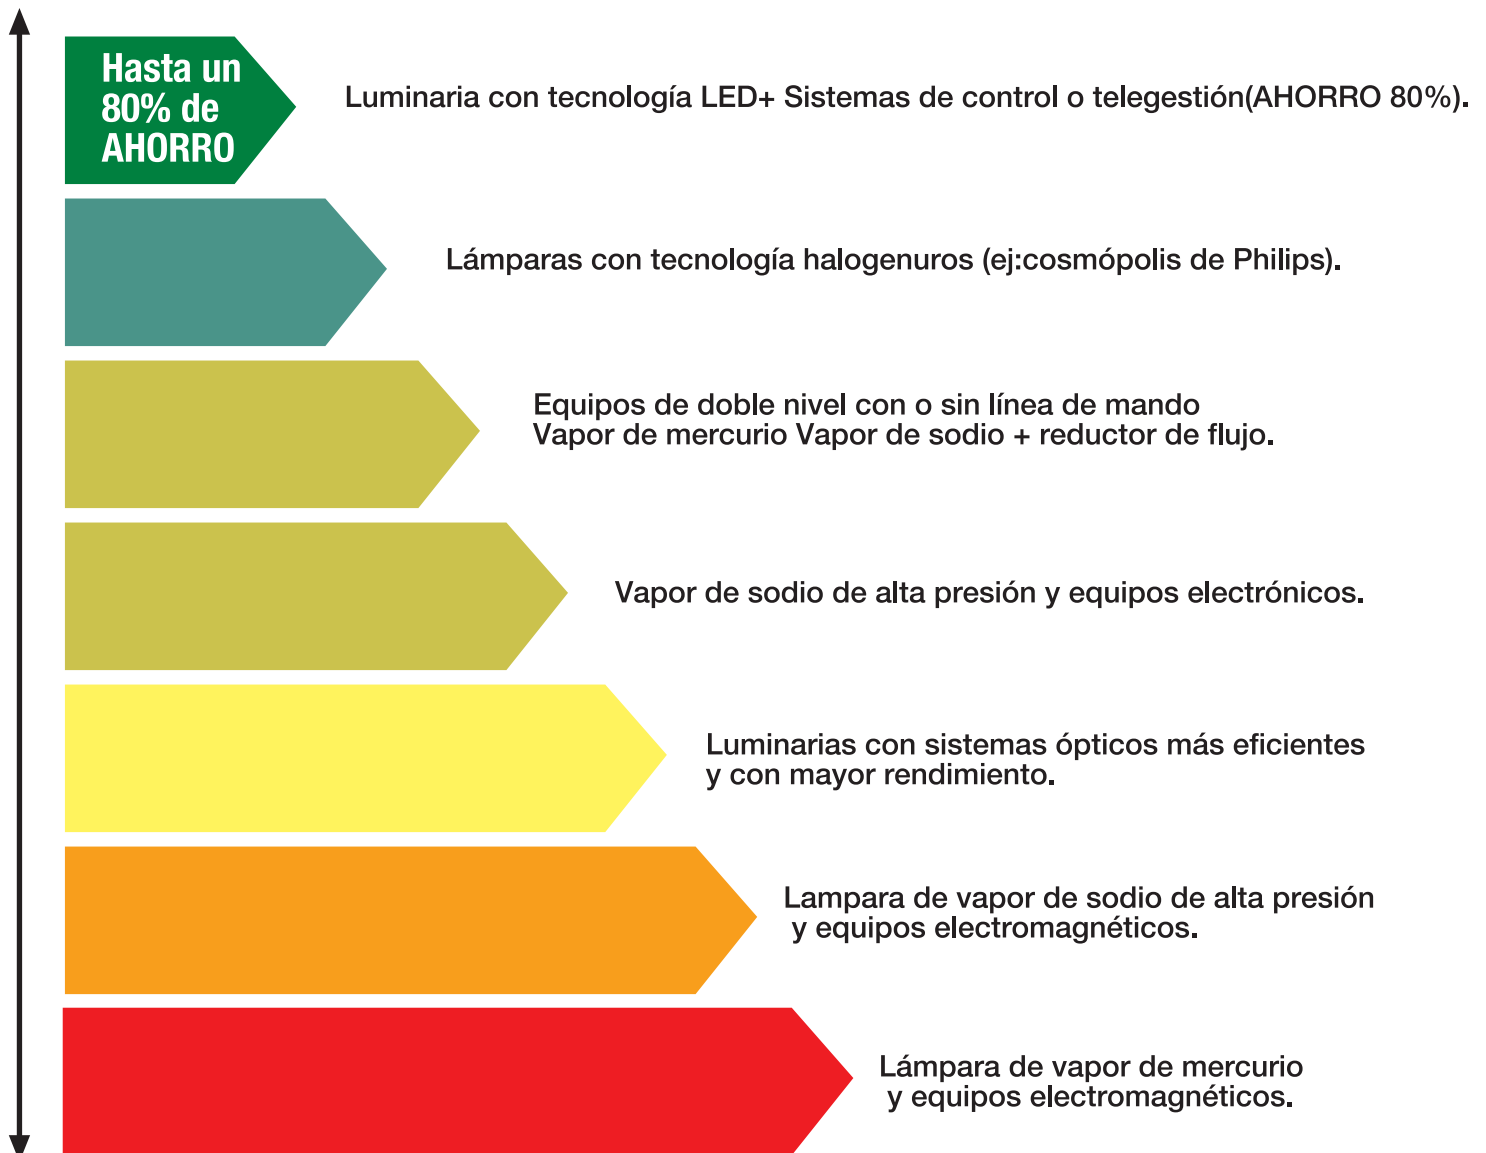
Hasta un 80% de AHORRO

Luminaria con tecnología LED+ Sistemas de control o telegestión(AHORRO 80%).

Lámparas con tecnología halogenuros (ej:cosmópolis de Philips).

Equipos de doble nivel con o sin línea de mando
Vapor de mercurio Vapor de sodio + reductor de flujo.

Vapor de sodio de alta presión y equipos electrónicos.

Luminarias con sistemas ópticos más eficientes
y con mayor rendimiento.

Lampara de vapor de sodio de alta presión
y equipos electromagnéticos.

Lámpara de vapor de mercurio
y equipos electromagnéticos.